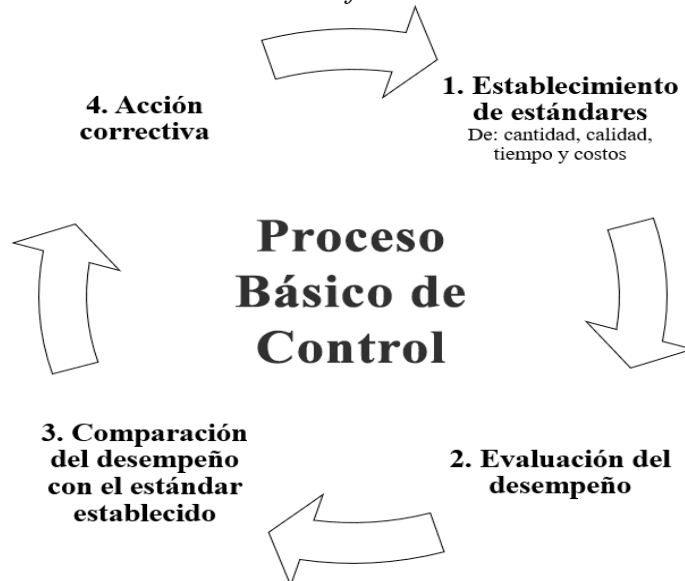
4. Acción correctiva

1. Establecimiento de estándares
De: cantidad, calidad, tiempo y costos

Proceso Básico de Control

3. Comparación del desempeño con el estándar establecido

2. Evaluación del desempeño